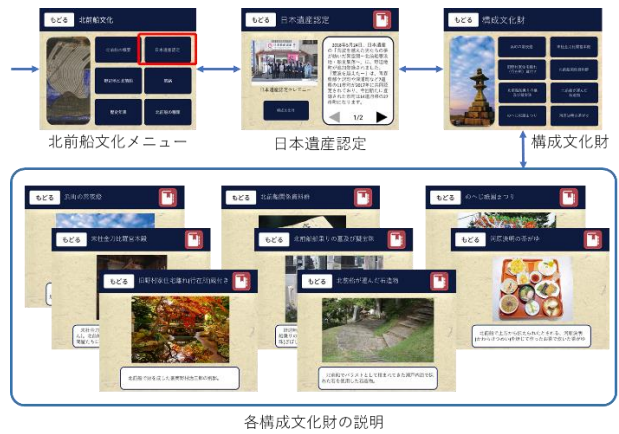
もどる 北前船文化

北前船の概要
日本遺産認定
構成文化財
関連
歴史年表
北前船の航路

北前船文化メニュー

もどる 日本遺産認定

「日本遺産認定セレモニー」

構成文化財

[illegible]

1/2

日本遺産認定

もどる 構成文化財

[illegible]

構成文化財

もどる 浜街の景観等

もどる 北前船関係資料

もどる のへじ祇園まつり

もどる 常夜燈と地蔵尊堂

もどる 北前船寄港の湊町と商家

もどる 郷土料理の茶がゆ

もどる 旧野村家と北前船主の屋敷

もどる 北前船が運んだ石造物

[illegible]

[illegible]

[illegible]

各構成文化財の説明